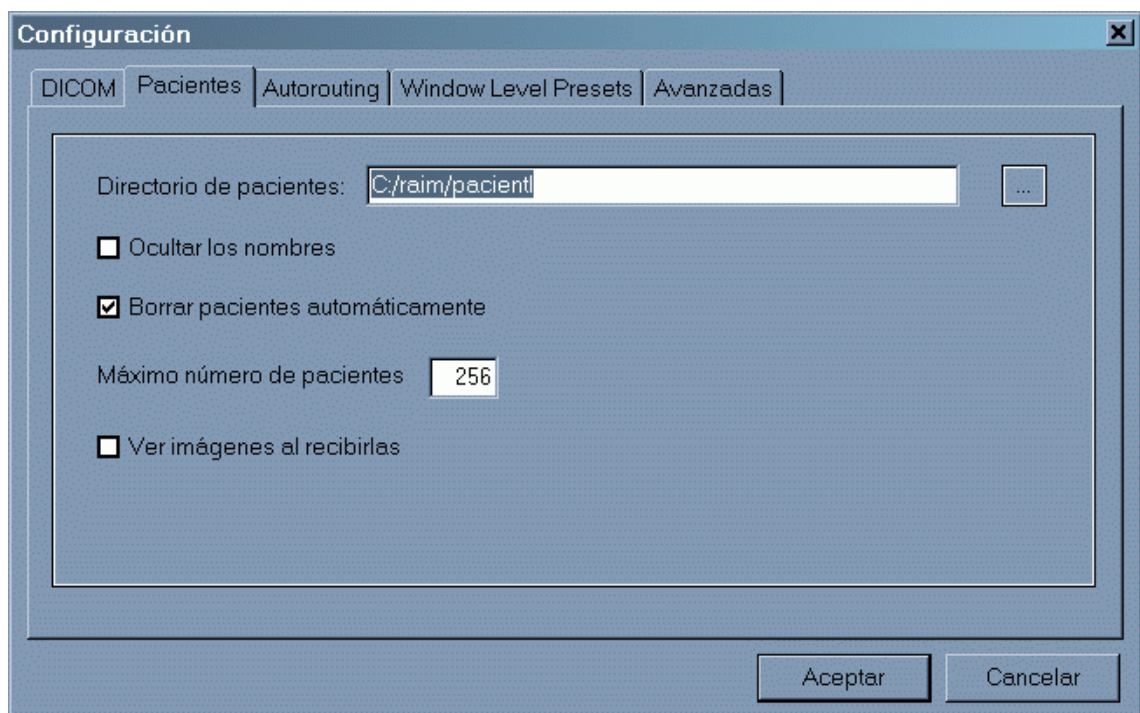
Configuración

DICOM | Pacientes | Autorouting | Window Level Presets | Avanzadas

Directorio de pacientes: C:/raim/pacientl ...

Ocultar los nombres

Borrar pacientes automáticamente

Máximo número de pacientes 256

Ver imágenes al recibirlas

Aceptar Cancelar